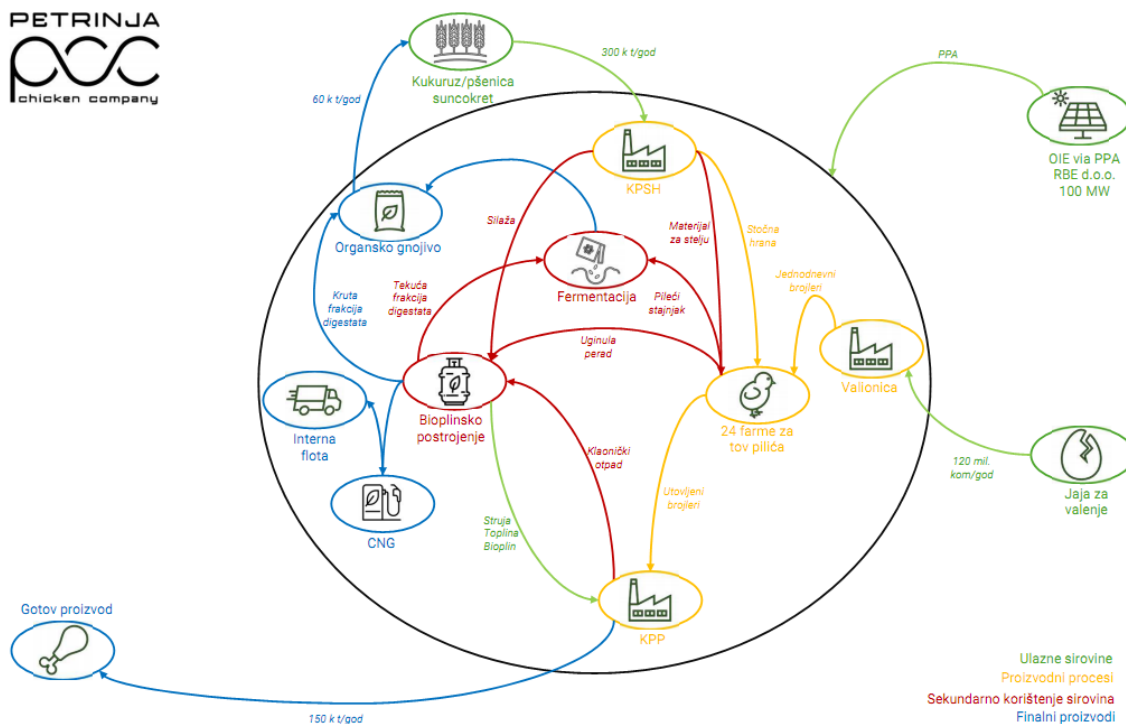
PETRINJA
PCC
chicken company

Kukuruz/pšenica
suncokret

300 k t/god

60 k t/god

PPA

OIE via PPA
RBE d.o.o.
100 MW

KPSH

Organsko gnojivo

Silaža

Materijal za stelju

Stočna hrana

Fermentacija

Jednodnevni brojleri

Tekuća frakcija digestata

Kruta frakcija digestata

Pileći stajnjak

Valionica

Uginula perad

Interna flota

Bioplinsko postrojenje

24 farme za tov pilića

Klaonički otpad

120 mil. kom/god

Jaja za valenje

Utovljeni brojleri

CNG

Struja
Toplina
Bioplin

KPP

Gotov proizvod

150 k t/god

Ulazne sirovine
Proizvodni procesi
Sekundarno korištenje sirovina
Finalni proizvodi